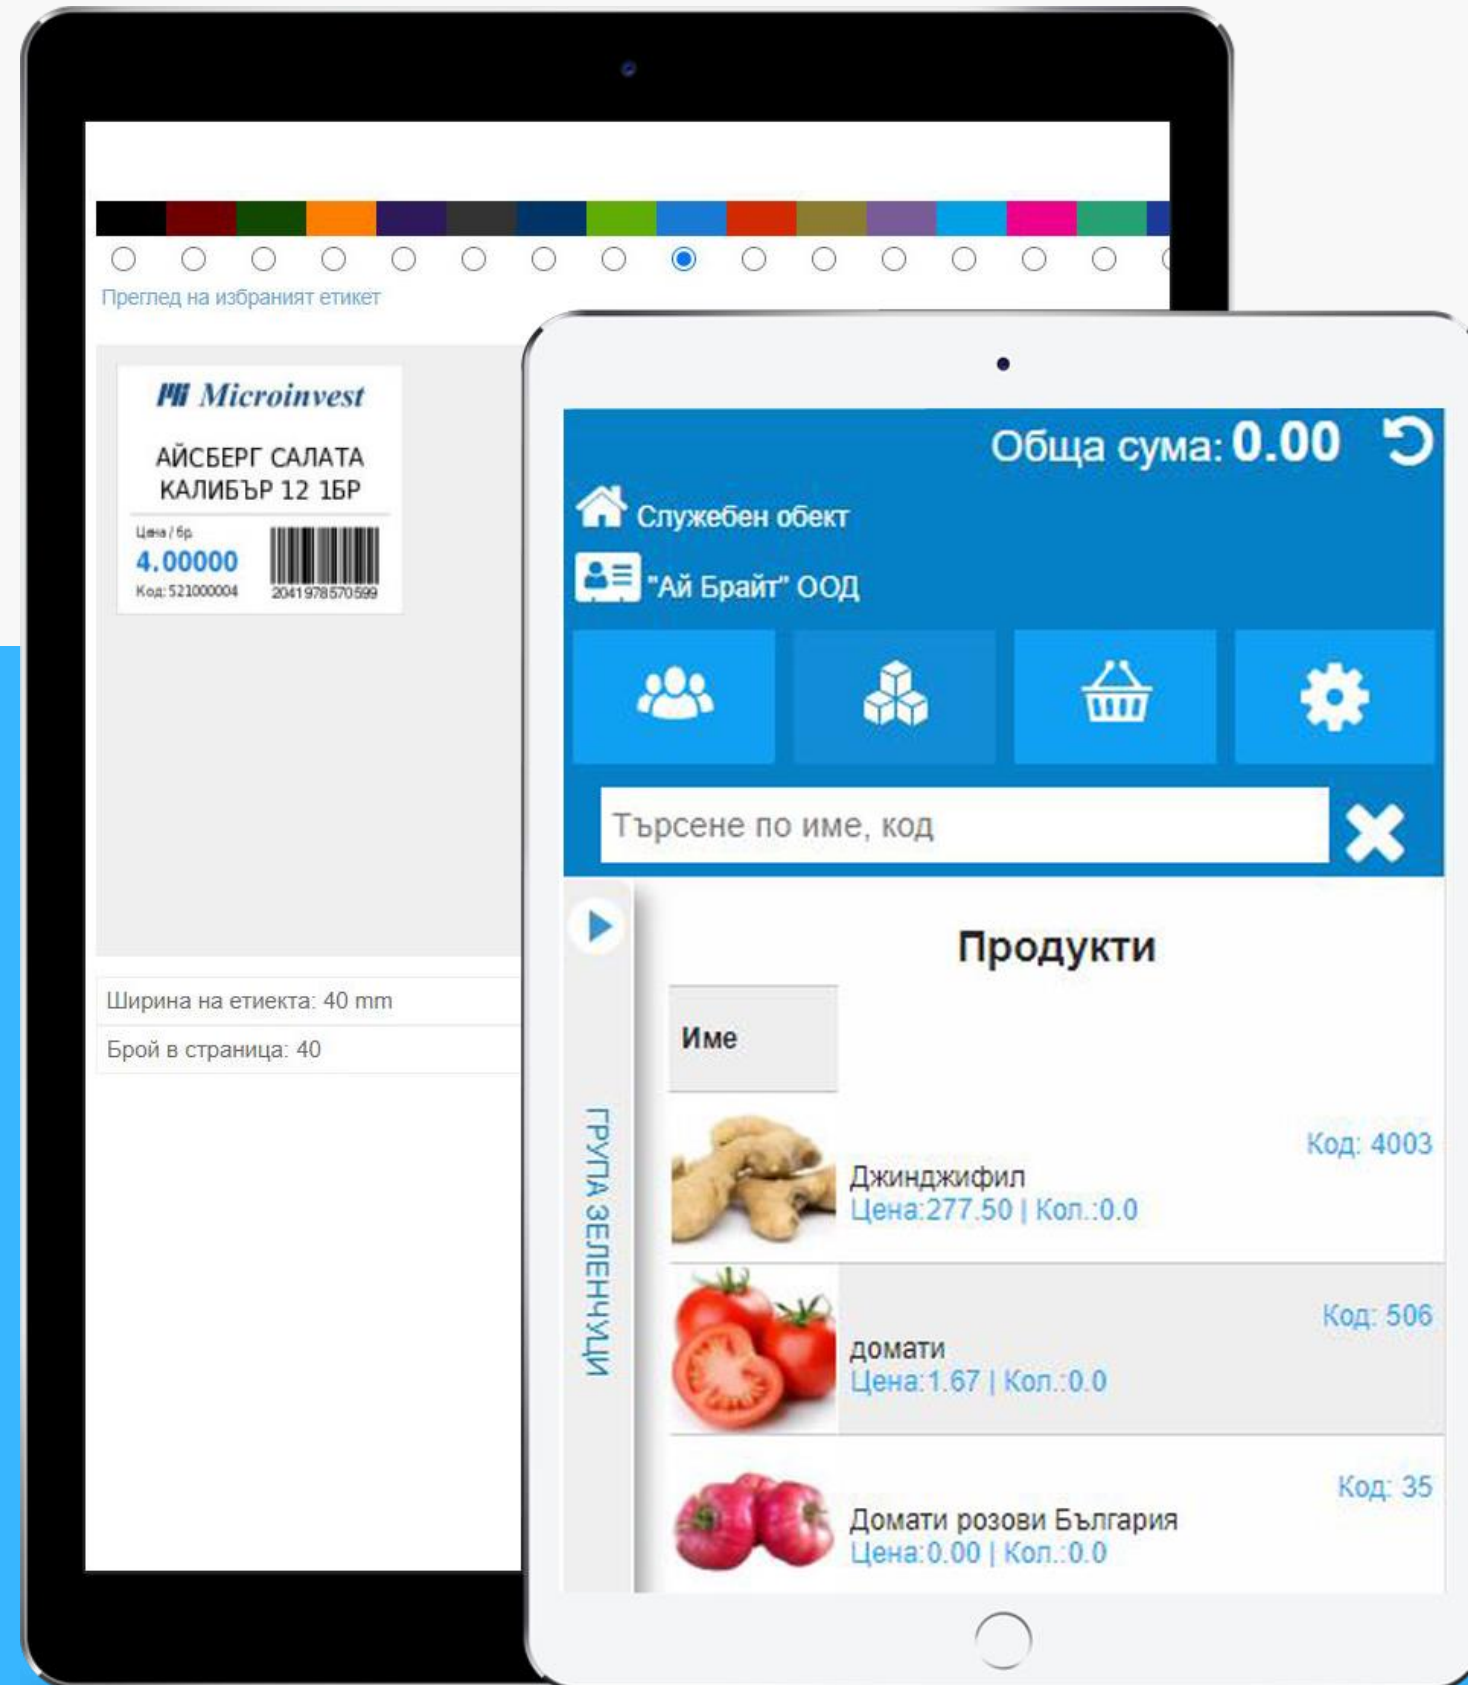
Преглед на избранияt етикет

Microinvest
АЙСБЕРГ САЛАТА КАЛИБЪР 12 1БР
Цена / бр.
4.00000
Код: 521000004
2041978570599

Ширина на етиекта: 40 mm
Брой в страница: 40

Обща сума: 0.00
Служебен обект
"Ай Брайт" ООД
Търсене по име, код
ГРУПА ЗЕЛЕНЧУЦИ
Продукти
Име
Джинджифил
Цена:277.50 | Кол.:0.0
Код: 4003
домати
Цена:1.67 | Кол.:0.0
Код: 506
Домати розови България
Цена:0.00 | Кол.:0.0
Код: 35